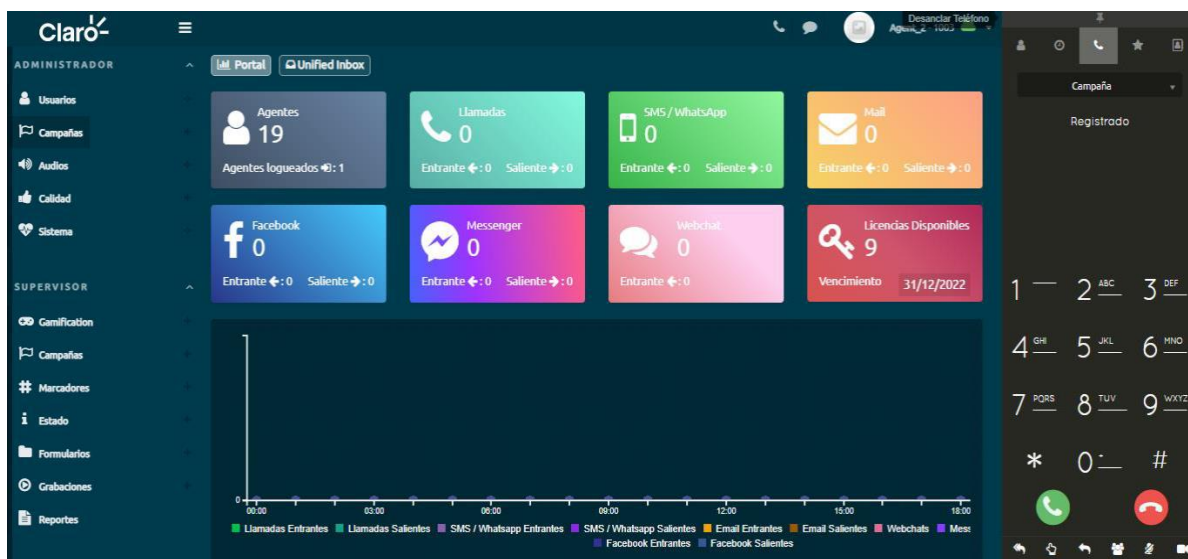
Claro

Desanclar Teléfono

Agent_2 1003

ADMINISTRADOR

Usuarios

Campañas

Audios

Calidad

Sistema

SUPERVISOR

Gamification

Campañas

Marcadores

Estado

Formularios

Grabaciones

Reportes

Portal

Unified Inbox

Agentes
19
Agentes logueados : 1

Llamadas
0
Entrante : 0 Saliente : 0

SMS / WhatsApp
0
Entrante : 0 Saliente : 0

Mail
0
Entrante : 0 Saliente : 0

Facebook
0
Entrante : 0 Saliente : 0

Messenger
0
Entrante : 0 Saliente : 0

Webchat
0
Entrante : 0

Licencias Disponibles
9
Vencimiento 31/12/2022

0
00:00 03:00 06:00 09:00 12:00 15:00 18:00

Llamadas Entrantes Llamadas Salientes SMS / Whatsapp Entrantes SMS / Whatsapp Salientes Email Entrantes Email Salientes Webchats Mess
Facebook Entrantes Facebook Salientes

Campaña

Registrado

1 2 ABC 3 DEF
4 GHI 5 JKL 6 MNO
7 PQRS 8 TUV 9 WXYZ
* 0 #